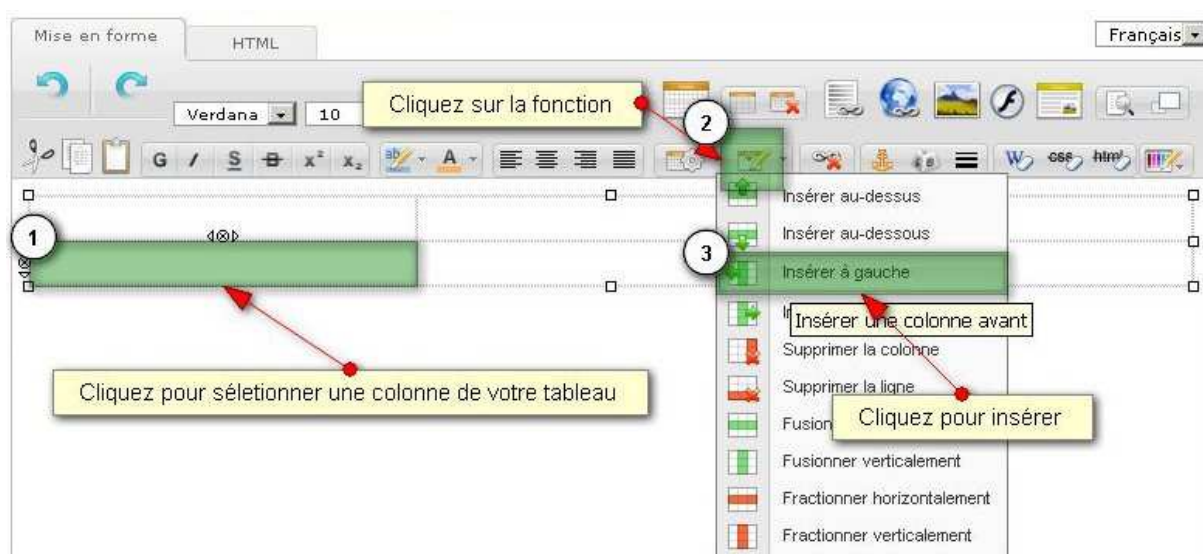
Mise en forme
HTML
Français

Verdana
10

Cliquez sur la fonction

2

G
S
$x^2$
$x_2$

1

Insérer au-dessus
Insérer au-dessous
3
Insérer à gauche
Insérer une colonne avant
Supprimer la colonne
Supprimer la ligne
Fusion
Cliquez pour insérer
Fusionner verticalement
Fractionner horizontalement
Fractionner verticalement

Cliquez pour séletionner une colonne de votre tableau